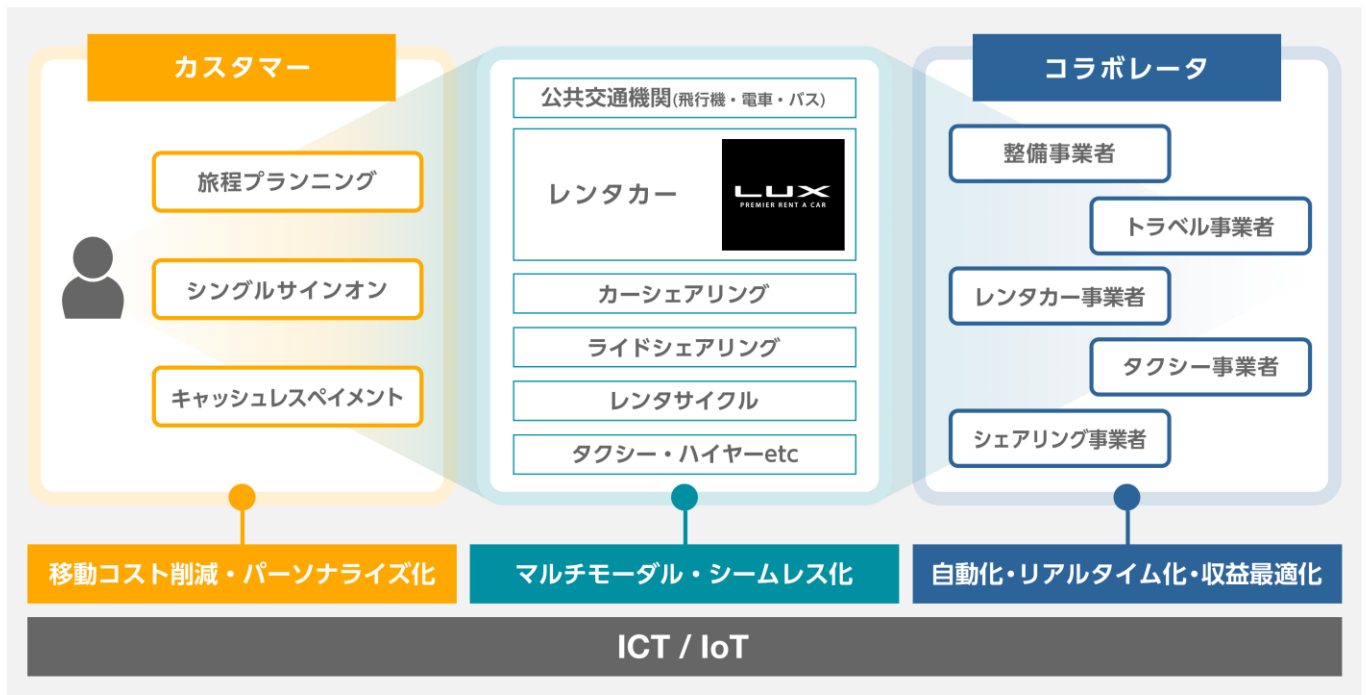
カスタマー

旅程プランニング

シングルサインオン

キャッシュレスペイメント

公共交通機関(飛行機・電車・バス)

レンタカー

LUX
PREMIER RENT A CAR

カーシェアリング

ライドシェアリング

レンタサイクル

タクシー・ハイヤーetc

コラボレータ

整備事業者

トラベル事業者

レンタカー事業者

タクシー事業者

シェアリング事業者

移動コスト削減・パーソナライズ化

マルチモーダル・シームレス化

自動化・リアルタイム化・収益最適化

ICT / IoT